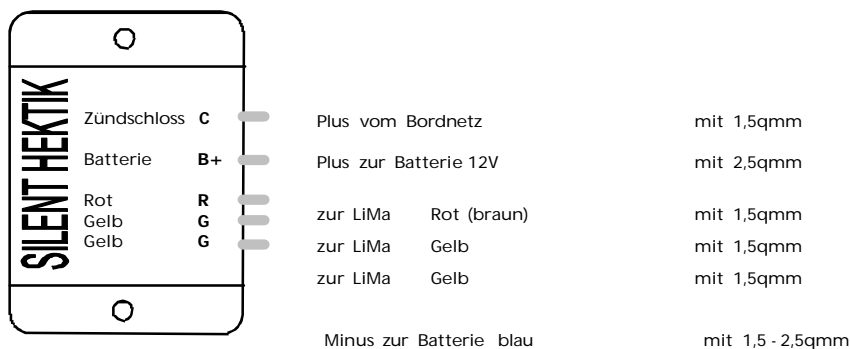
SILENT HEKTIK

Zündschloss C
Batterie B+
Rot R
Gelb G
Gelb G

Plus vom Bordnetz mit 1,5qmm
Plus zur Batterie 12V mit 2,5qmm
zur LiMa Rot (braun) mit 1,5qmm
zur LiMa Gelb mit 1,5qmm
zur LiMa Gelb mit 1,5qmm

Minus zur Batterie blau mit 1,5 - 2,5qmm